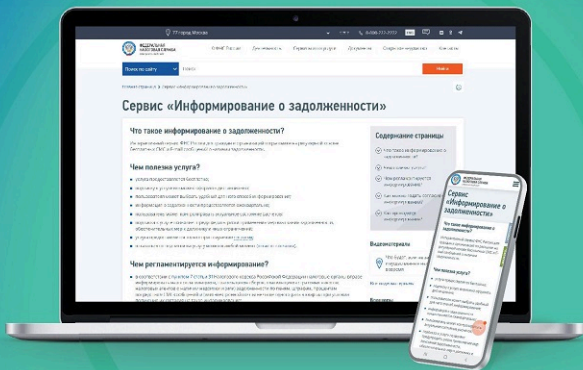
77 город Москва

ФЕДЕРАЛЬНАЯ НАЛОГОВАЯ СЛУЖБА

Поиск по сайту

Сервис «Информирование о задолженности»

Что такое информирование о задолженности?

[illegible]

Чем полезна услуга?

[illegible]

Чем регламентируется информирование?

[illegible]

Содержание страницы

Что такое информирование о задолженности?

Чем полезна услуга?

Чем регламентируется информирование?

Видеоматериалы

ФЕДЕРАЛЬНАЯ НАЛОГОВАЯ СЛУЖБА

Сервис «Информирование о задолженности»

Чем полезна услуга?